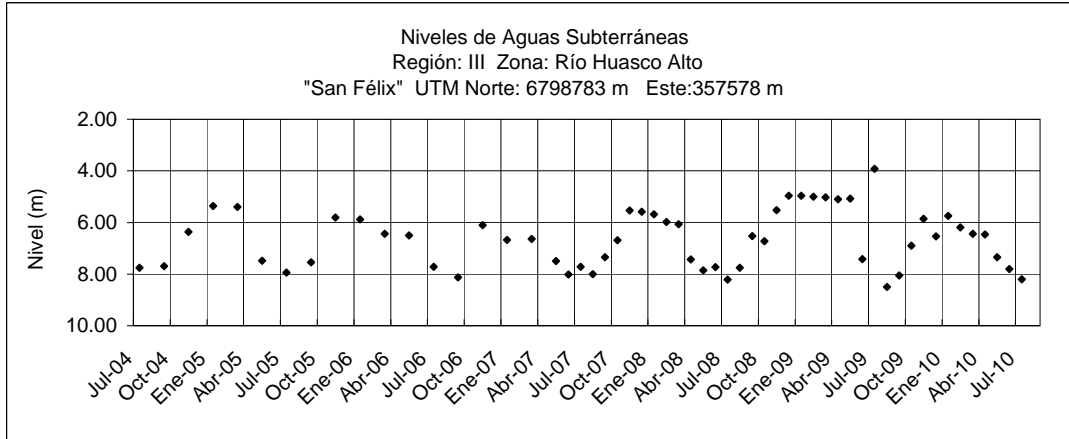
Niveles de Aguas Subterráneas
Región: III Zona: Río Huasco Alto
"San Félix" UTM Norte: 6798783 m Este:357578 m

Nivel (m)

2.00
4.00
6.00
8.00
10.00

Jul-04
Oct-04
Ene-05
Abr-05
Jul-05
Oct-05
Ene-06
Abr-06
Jul-06
Oct-06
Ene-07
Abr-07
Jul-07
Oct-07
Ene-08
Abr-08
Jul-08
Oct-08
Ene-09
Abr-09
Jul-09
Oct-09
Ene-10
Abr-10
Jul-10